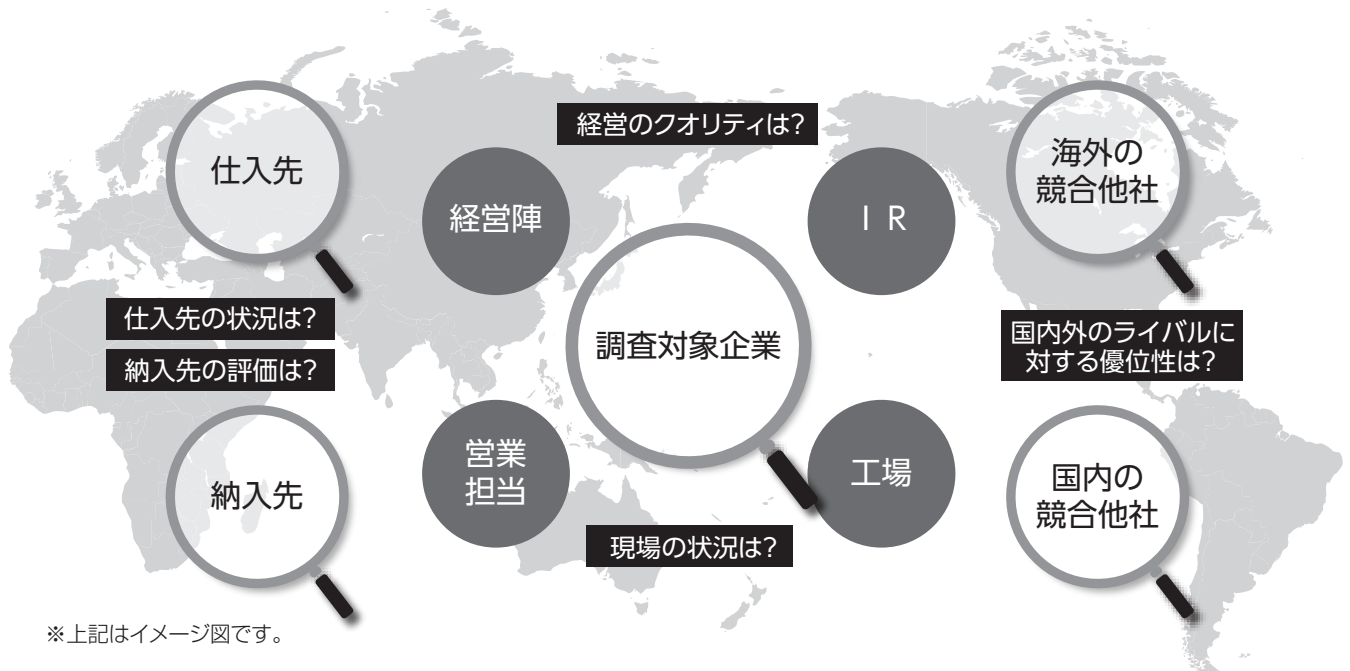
経営のクオリティは?

仕入先

経営陣

ＩＲ

海外の
競合他社

仕入先の状況は?

納入先の評価は?

調査対象企業

国内外のライバルに
対する優位性は?

納入先

営業
担当

工場

国内の
競合他社

現場の状況は?

※上記はイメージ図です。